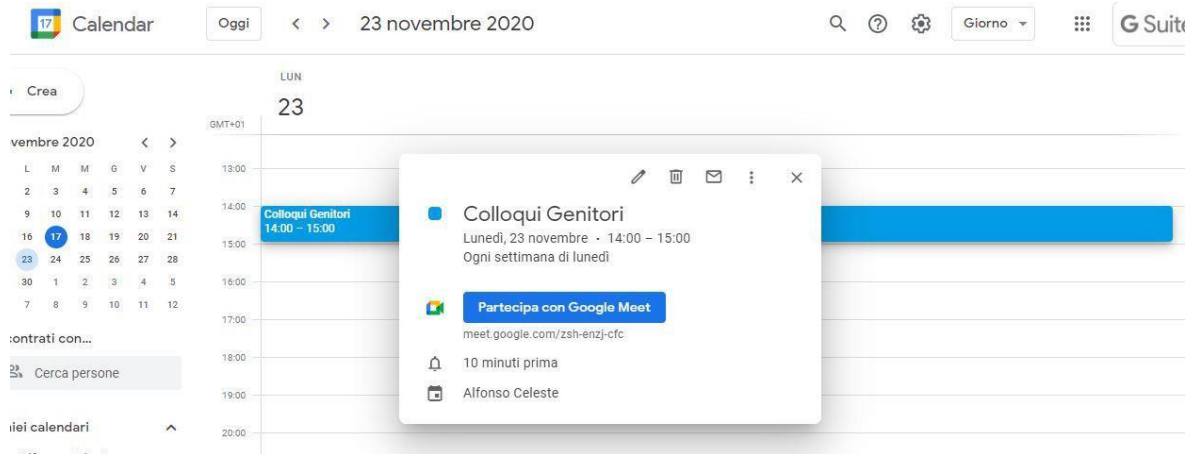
17 Calendar

Oggi

23 novembre 2020

Giorno

G Suit

Crea

vembre 2020

| L | M | M | G | V | S |
|---|---|---|---|---|---|
| 2 | 3 | 4 | 5 | 6 | 7 |
| 9 | 10 | 11 | 12 | 13 | 14 |
| 16 | 17 | 18 | 19 | 20 | 21 |
| 23 | 24 | 25 | 26 | 27 | 28 |
| 30 | 1 | 2 | 3 | 4 | 5 |
| 7 | 8 | 9 | 10 | 11 | 12 |

contrati con...

Cerca persone

iei calendari

LUN

23

GMT+01

13:00

14:00

15:00

16:00

17:00

18:00

19:00

20:00

Colloqui Genitori
14:00 – 15:00

Colloqui Genitori

Lunedì, 23 novembre · 14:00 – 15:00

Ogni settimana di lunedì

Partecipa con Google Meet

meet.google.com/zsh-enzj-cfc

10 minuti prima

Alfonso Celeste